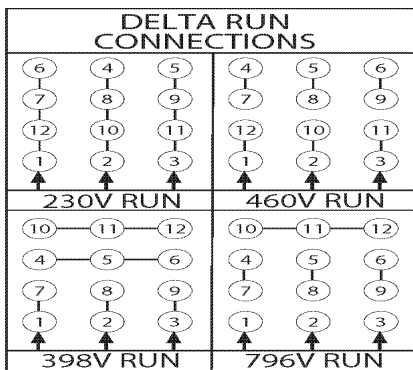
DELTA RUN CONNECTIONS

| | |
|---|---|
| 6 4 5<br>7 8 9<br>12 10 11<br>1 2 3<br>230V RUN | 4 5 6<br>7 8 9<br>12 10 11<br>1 2 3<br>460V RUN |
| 10 11 12<br>4 5 6<br>7 8 9<br>1 2 3<br>398V RUN | 10 11 12<br>4 5 6<br>7 8 9<br>1 2 3<br>796V RUN |